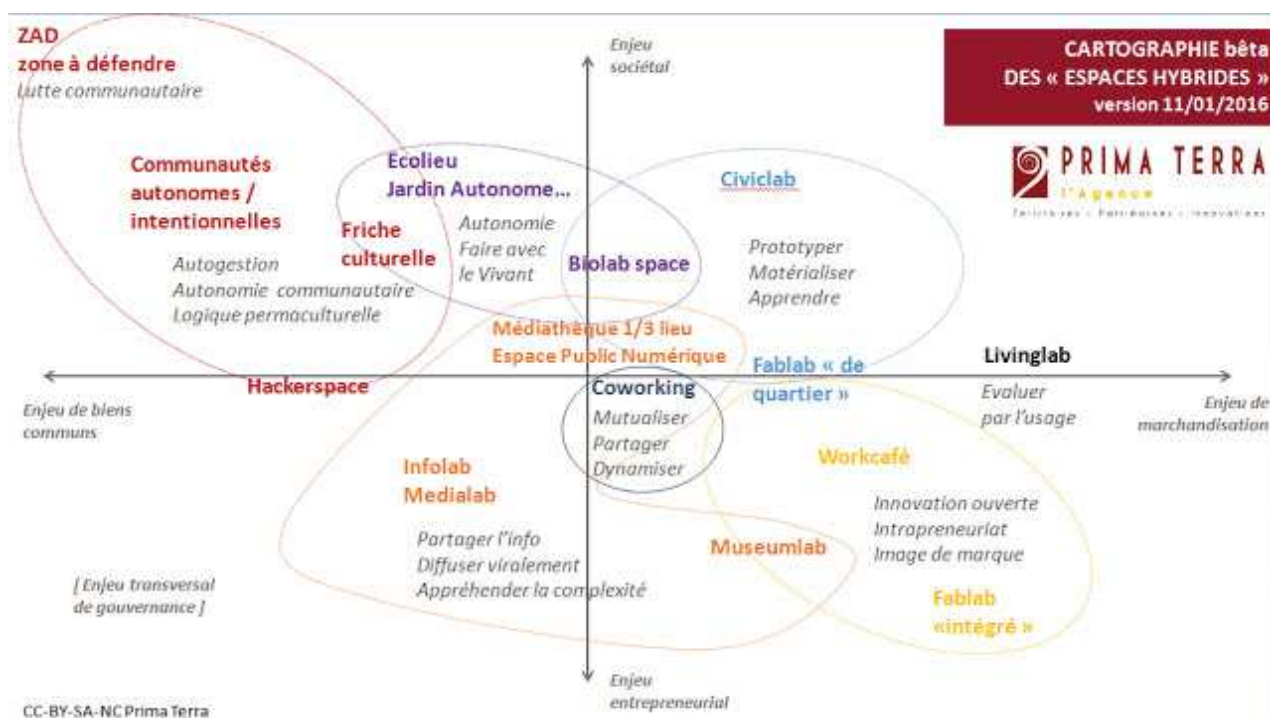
ZAD
zone à défendre
Lutte communautaire

Enjeu sociétal

CARTOGRAPHIE bêta
DES « ESPACES HYBRIDES »
version 11/01/2016

PRIMA TERRA
l'Agence
Territoires · Patrimoines · Innovations

Communautés autonomes / intentionnelles

Autogestion
Autonomie communautaire
Logique permaculturelle

Ecolieu
Jardin Autonome…

Friche culturelle

Autonomie
Faire avec le Vivant

Biolab space

Civiclab

Prototyper
Matérialiser
Apprendre

Médiathèque 1/3 lieu
Espace Public Numérique

Fablab « de quartier »

Livinglab

Evaluer
par l'usage

Hackerspace

Enjeu de biens communs

Coworking
Mutualiser
Partager
Dynamiser

Enjeu de marchandisation

Infolab
Medialab

Workcafé

Innovation ouverte
Intrapreneuriat
Image de marque

Partager l'info
Diffuser viralement
Appréhender la complexité

Museumlab

[ Enjeu transversal de gouvernance ]

Fablab «intégré »

Enjeu entrepreneurial

CC-BY-SA-NC Prima Terra